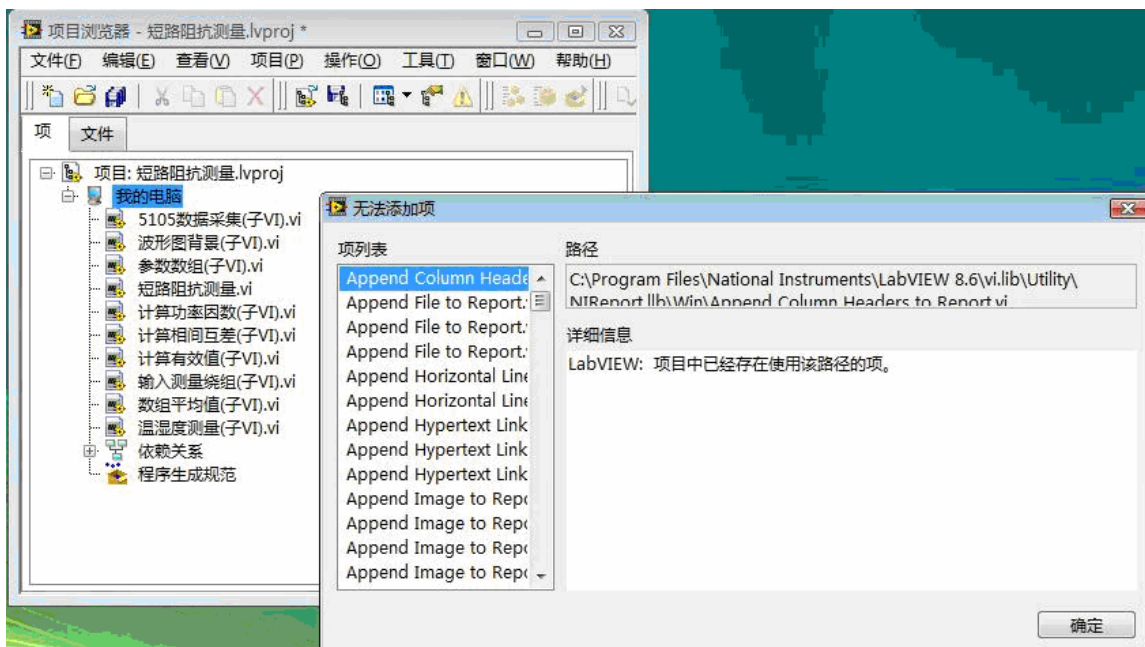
项目浏览器 - 短路阻抗测量.lvproj *

文件(F) 编辑(E) 查看(V) 项目(P) 操作(O) 工具(T) 窗口(W) 帮助(H)

项 文件

项目: 短路阻抗测量.lvproj
我的电脑
5105数据采集(子VI).vi
波形图背景(子VI).vi
参数数组(子VI).vi
短路阻抗测量.vi
计算功率因数(子VI).vi
计算相间互差(子VI).vi
计算有效值(子VI).vi
输入测量绕组(子VI).vi
数组平均值(子VI).vi
温湿度测量(子VI).vi
依赖关系
程序生成规范

无法添加项

项列表
Append Column Heade
Append File to Report.
Append File to Report.
Append File to Report.
Append Horizontal Line
Append Horizontal Line
Append Hypertext Link
Append Hypertext Link
Append Hypertext Link
Append Image to Repo
Append Image to Repo
Append Image to Repo
Append Image to Repo

路径
C:\Program Files\National Instruments\LabVIEW 8.6\vi.lib\Utility\NIReport.llb\Win\Append Column Headers to Report.vi

详细信息
LabVIEW: 项目中已经存在使用该路径的项。

确定